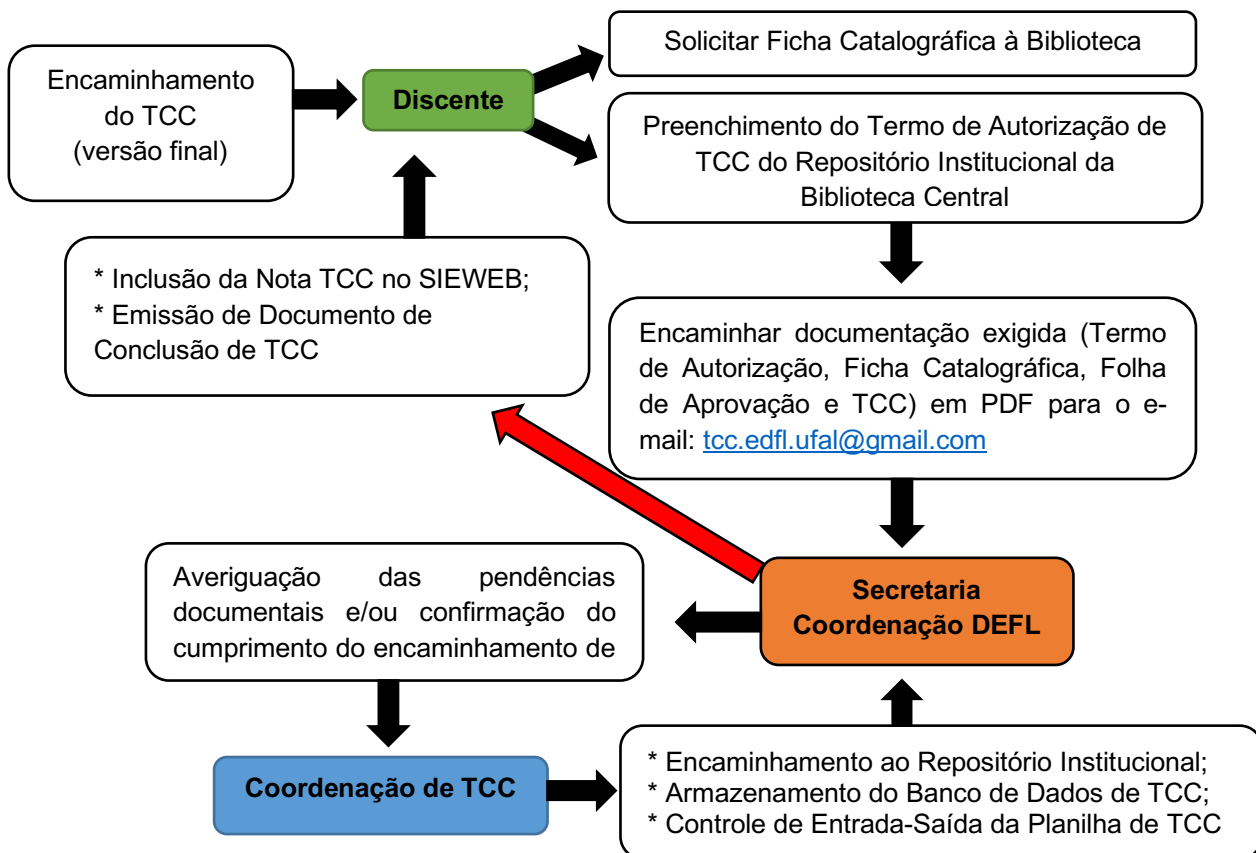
Encaminhamento do TCC (versão final)

Discente

Solicitar Ficha Catalográfica à Biblioteca

Preenchimento do Termo de Autorização de TCC do Repositório Institucional da Biblioteca Central

* Inclusão da Nota TCC no SIEWEB;
* Emissão de Documento de Conclusão de TCC

Encaminhar documentação exigida (Termo de Autorização, Ficha Catalográfica, Folha de Aprovação e TCC) em PDF para o e-mail: tcc.edfl.ufal@gmail.com

Averiguação das pendências documentais e/ou confirmação do cumprimento do encaminhamento de

Secretaria Coordenação DEFL

Coordenação de TCC

* Encaminhamento ao Repositório Institucional;
* Armazenamento do Banco de Dados de TCC;
* Controle de Entrada-Saída da Planilha de TCC